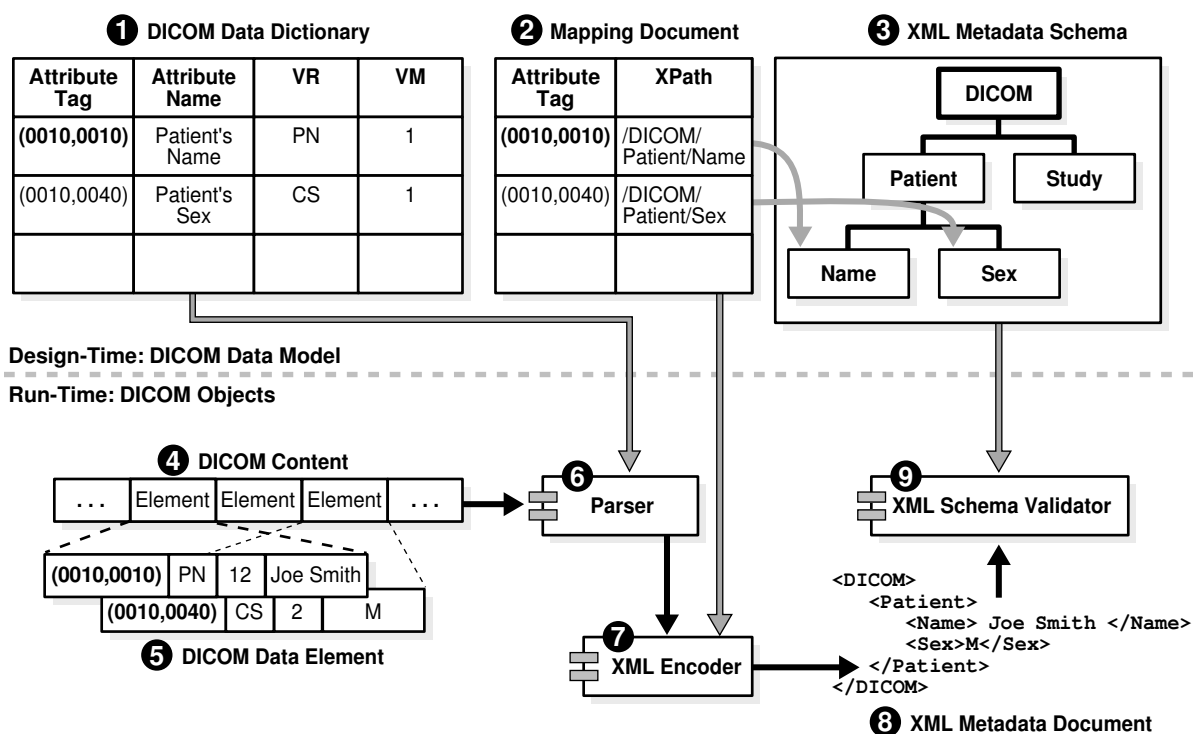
1 DICOM Data Dictionary

| Attribute Tag | Attribute Name | VR | VM |
|---|---|---|---|
| (0010,0010) | Patient's Name | PN | 1 |
| (0010,0040) | Patient's Sex | CS | 1 |
| | | | |

2 Mapping Document

| Attribute Tag | XPath |
|---|---|
| (0010,0010) | /DICOM/Patient/Name |
| (0010,0040) | /DICOM/Patient/Sex |
| | |

3 XML Metadata Schema

DICOM

Patient

Study

Name

Sex

Design-Time: DICOM Data Model

Run-Time: DICOM Objects

4 DICOM Content

... Element Element Element ...

(0010,0010) PN 12 Joe Smith

(0010,0040) CS 2 M

5 DICOM Data Element

6 Parser

7 XML Encoder

9 XML Schema Validator

<DICOM>
<Patient>
<Name> Joe Smith </Name>
<Sex>M</Sex>
</Patient>
</DICOM>

8 XML Metadata Document